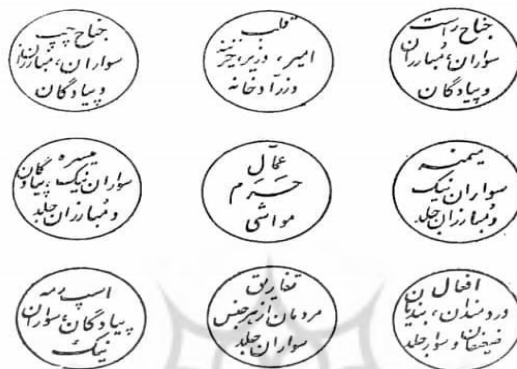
جناح چپ
سواران، مبارزان
و پیادگان

قلب
امیر، وزیر، خزینه
وزرا و خانه

جناح راست
سواران، مبارزان
و پیادگان

میسره
سواران نیک، پیادگان
و مبارزان جلد

عمّال
حرم
مواشی

میمنه
سواران نیک
و مبارزان جلد

اسپ رمه
پیادگان، سواران
نیک

تفاریق
مردمان زره جنس
سواران جلد

اثقال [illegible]
دردمندان، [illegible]
ضعیفان و سوار جلد